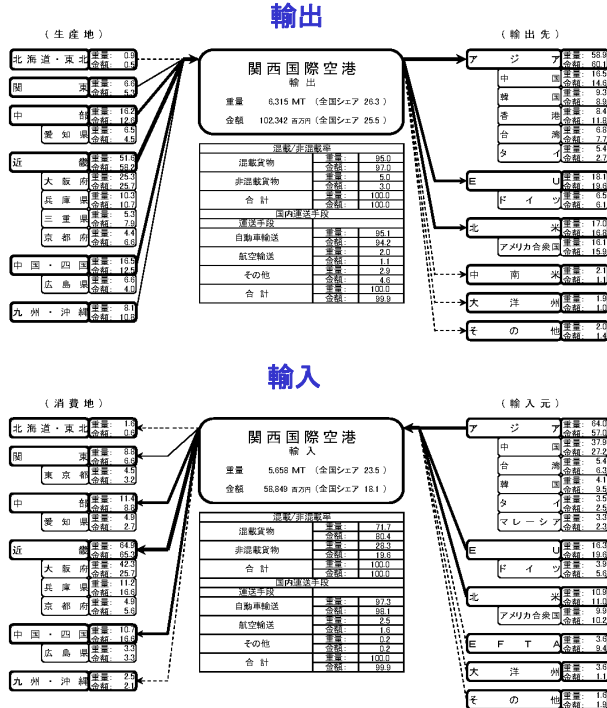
輸出

（生産地）

| | | |
|---|---|---|
| 北海道・東北 | 重量 | 0.9 |
| | 金額 | 0.5 |
| 関東 | 重量 | 6.6 |
| | 金額 | 5.3 |
| 中部 | 重量 | 18.2 |
| | 金額 | 12.6 |
| 愛知県 | 重量 | 6.5 |
| | 金額 | 4.5 |
| 近畿 | 重量 | 51.5 |
| | 金額 | 58.2 |
| 大阪府 | 重量 | 25.3 |
| | 金額 | 25.7 |
| 兵庫県 | 重量 | 10.3 |
| | 金額 | 10.7 |
| 三重県 | 重量 | 5.3 |
| | 金額 | 7.9 |
| 京都府 | 重量 | 4.4 |
| | 金額 | 6.6 |
| 中国・四国 | 重量 | 16.5 |
| | 金額 | 12.5 |
| 広島県 | 重量 | 6.6 |
| | 金額 | 4.0 |
| 九州・沖縄 | 重量 | 8.1 |
| | 金額 | 10.8 |

関西国際空港
輸出
重量 6,315 MT （全国シェア 26.3 ）
金額 102,342 百万円 （全国シェア 25.5 ）

| 混載/非混載率 | | |
|---|---|---|
| 混載貨物 | 重量： | 95.0 |
| | 金額： | 97.0 |
| 非混載貨物 | 重量： | 5.0 |
| | 金額： | 3.0 |
| 合計 | 重量： | 100.0 |
| | 金額： | 100.0 |
| 国内運送手段 | | |
| 運送手段 | | |
| 自動車輸送 | 重量： | 95.1 |
| | 金額： | 94.2 |
| 航空輸送 | 重量： | 2.0 |
| | 金額： | 1.1 |
| その他 | 重量： | 2.9 |
| | 金額： | 4.6 |
| 合計 | 重量： | 100.0 |
| | 金額： | 99.9 |

（輸出先）

| | | |
|---|---|---|
| アジア | 重量 | 58.9 |
| | 金額 | 60.1 |
| 中国 | 重量 | 16.5 |
| | 金額 | 14.6 |
| 韓国 | 重量 | 9.3 |
| | 金額 | 8.9 |
| 香港 | 重量 | 8.4 |
| | 金額 | 11.8 |
| 台湾 | 重量 | 6.6 |
| | 金額 | 7.7 |
| タイ | 重量 | 5.4 |
| | 金額 | 2.7 |
| EU | 重量 | 18.1 |
| | 金額 | 19.6 |
| ドイツ | 重量 | 6.5 |
| | 金額 | 6.1 |
| 北米 | 重量 | 17.0 |
| | 金額 | 16.8 |
| アメリカ合衆国 | 重量 | 16.1 |
| | 金額 | 15.9 |
| 中南米 | 重量 | 2.1 |
| | 金額 | 1.1 |
| 大洋州 | 重量 | 1.9 |
| | 金額 | 1.0 |
| その他 | 重量 | 2.0 |
| | 金額 | 1.4 |

輸入

（消費地）

| | | |
|---|---|---|
| 北海道・東北 | 重量 | 1.6 |
| | 金額 | 0.9 |
| 関東 | 重量 | 8.6 |
| | 金額 | 6.6 |
| 東京都 | 重量 | 4.5 |
| | 金額 | 3.2 |
| 中部 | 重量 | 11.4 |
| | 金額 | 8.8 |
| 愛知県 | 重量 | 4.9 |
| | 金額 | 2.7 |
| 近畿 | 重量 | 64.9 |
| | 金額 | 65.3 |
| 大阪府 | 重量 | 42.3 |
| | 金額 | 25.7 |
| 兵庫県 | 重量 | 11.2 |
| | 金額 | 16.6 |
| 京都府 | 重量 | 4.9 |
| | 金額 | 5.6 |
| 中国・四国 | 重量 | 10.7 |
| | 金額 | 16.6 |
| 広島県 | 重量 | 3.2 |
| | 金額 | 3.3 |
| 九州・沖縄 | 重量 | 2.5 |
| | 金額 | 2.1 |

関西国際空港
輸入
重量 5,658 MT （全国シェア 23.5 ）
金額 58,849 百万円 （全国シェア 18.1 ）

| 混載/非混載率 | | |
|---|---|---|
| 混載貨物 | 重量： | 71.7 |
| | 金額： | 80.4 |
| 非混載貨物 | 重量： | 28.3 |
| | 金額： | 19.6 |
| 合計 | 重量： | 100.0 |
| | 金額： | 100.0 |
| 国内運送手段 | | |
| 運送手段 | | |
| 自動車輸送 | 重量： | 97.3 |
| | 金額： | 98.1 |
| 航空輸送 | 重量： | 2.5 |
| | 金額： | 1.6 |
| その他 | 重量： | 0.2 |
| | 金額： | 0.2 |
| 合計 | 重量： | 100.0 |
| | 金額： | 99.9 |

（輸入元）

| | | |
|---|---|---|
| アジア | 重量 | 64.0 |
| | 金額 | 57.0 |
| 中国 | 重量 | 37.9 |
| | 金額 | 27.2 |
| 台湾 | 重量 | 5.4 |
| | 金額 | 6.3 |
| 韓国 | 重量 | 4.1 |
| | 金額 | 9.5 |
| タイ | 重量 | 3.5 |
| | 金額 | 2.5 |
| マレーシア | 重量 | 3.2 |
| | 金額 | 2.3 |
| EU | 重量 | 16.3 |
| | 金額 | 19.6 |
| ドイツ | 重量 | 3.9 |
| | 金額 | 5.6 |
| 北米 | 重量 | 10.9 |
| | 金額 | 11.0 |
| アメリカ合衆国 | 重量 | 9.9 |
| | 金額 | 10.2 |
| EFTA | 重量 | 3.6 |
| | 金額 | 9.4 |
| 大洋州 | 重量 | 3.6 |
| | 金額 | 1.1 |
| その他 | 重量 | 1.6 |
| | 金額 | 1.9 |